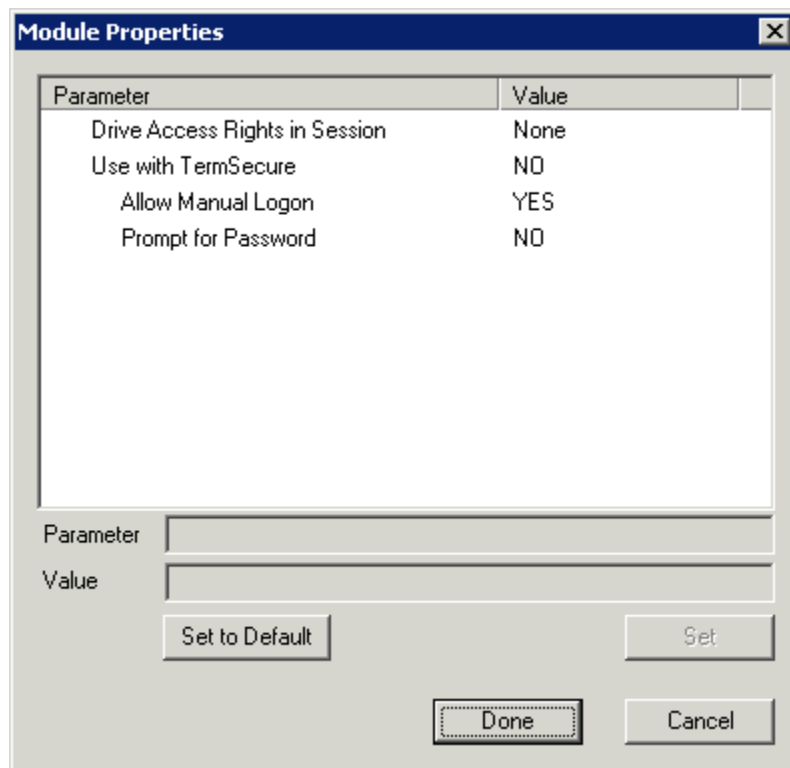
Module Properties

| Parameter | Value |
|---|---|
| Drive Access Rights in Session | None |
| Use with TermSecure | NO |
| Allow Manual Logon | YES |
| Prompt for Password | NO |

Parameter

Value

Set to Default

Set

Done

Cancel